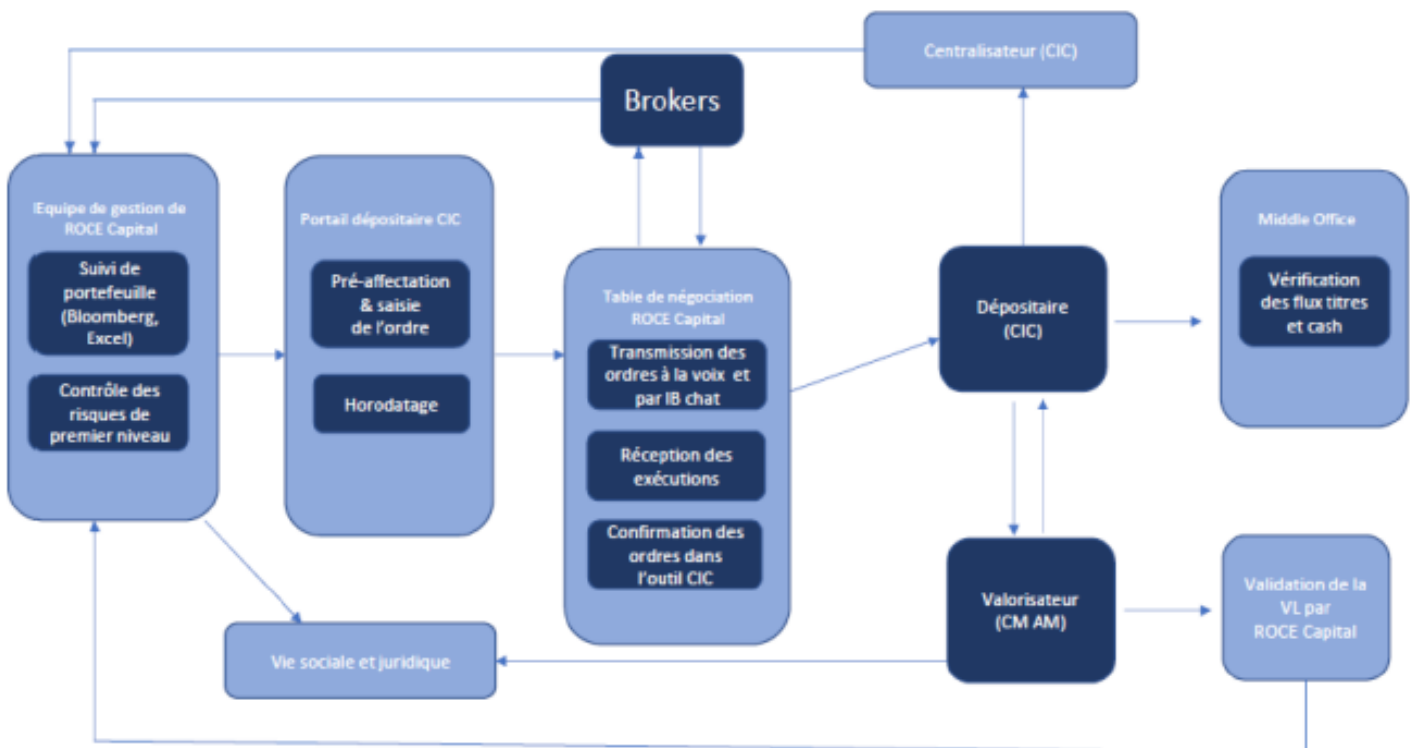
Centralisateur (CIC)

Brokers

lEquipe de gestion de ROCE Capital

Suivi de portefeuille (Bloomberg, Excel)

Contrôle des risques de premier niveau

Portail dépositaire CIC

Pré-affectation & saisie de l'ordre

Horodatage

Table de négociation ROCE Capital

Transmission des ordres à la voix et par IB chat

Réception des exécutions

Confirmation des ordres dans l'outil CIC

Dépositaire (CIC)

Middle Office

Vérification des flux titres et cash

Valorisateur (CM AM)

Validation de la VL par ROCE Capital

Vie sociale et juridique